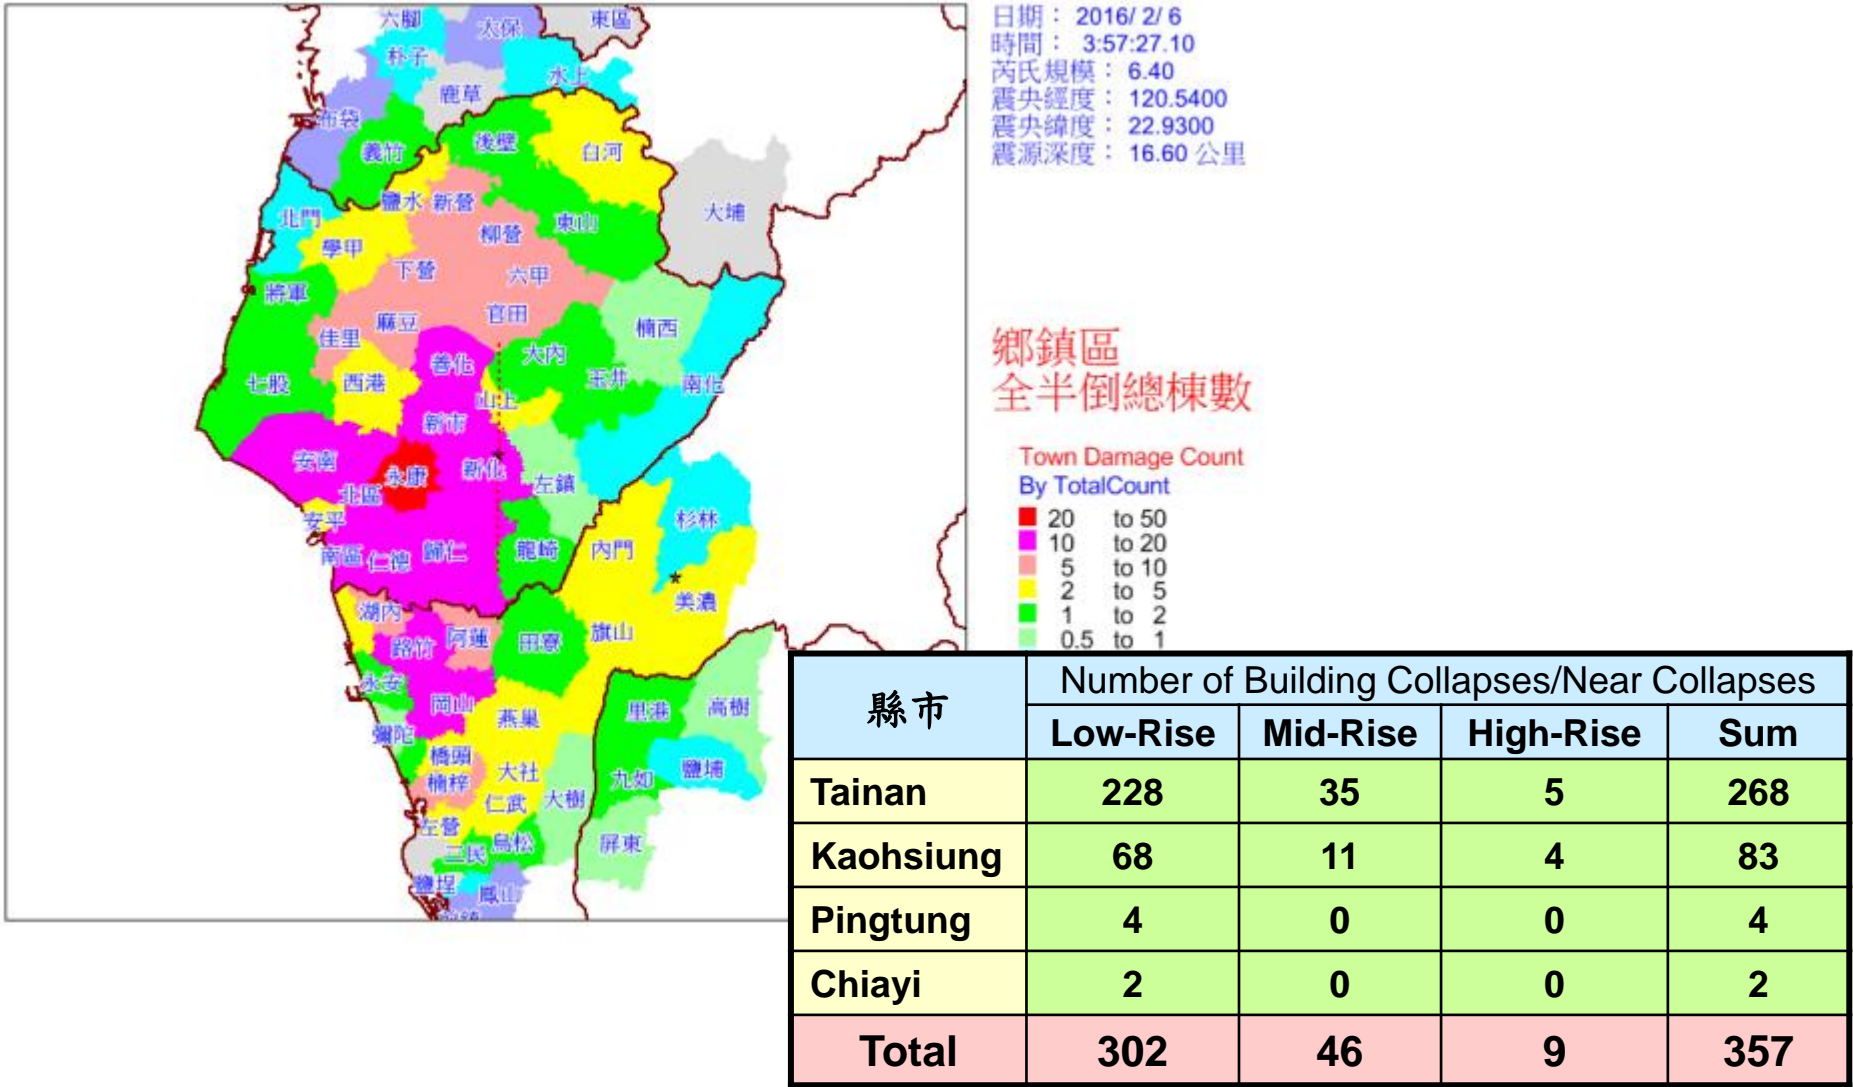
六腳 太保 東區 朴子 水上 鹿草 布袋 義竹 後壁 白河 大埔 鹽水 新營 北門 東山 學甲 柳營 下營 六甲 將軍 官田 麻豆 楠西 佳里 大內 善化 七股 西港 玉井 南化 山上 新市 安南 新化 永康 左鎮 北區 杉林 安平 南區 仁德 歸仁 龍崎 內門 美濃 湖內 路竹 阿蓮 田寮 旗山 永安 岡山 燕巢 里港 高樹 彌陀 橋頭 楠梓 大社 仁武 大樹 九如 鹽埔 左營 三民 鳥松 屏東 鹽埕 鳳山

日期： 2016/ 2/ 6
時間： 3:57:27.10
芮氏規模： 6.40
震央經度： 120.5400
震央緯度： 22.9300
震源深度： 16.60 公里

鄉鎮區
全半倒總棟數

Town Damage Count
By TotalCount
20 to 50
10 to 20
5 to 10
2 to 5
1 to 2
0.5 to 1

| 縣市 | Number of Building Collapses/Near Collapses | | | |
|---|---|---|---|---|
| | Low-Rise | Mid-Rise | High-Rise | Sum |
| Tainan | 228 | 35 | 5 | 268 |
| Kaohsiung | 68 | 11 | 4 | 83 |
| Pingtung | 4 | 0 | 0 | 4 |
| Chiayi | 2 | 0 | 0 | 2 |
| Total | 302 | 46 | 9 | 357 |